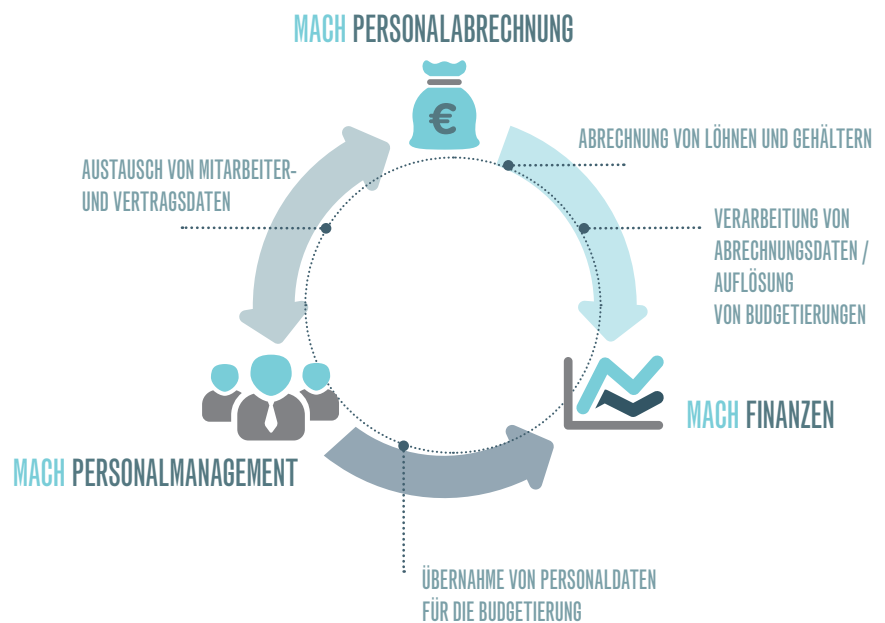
MACH PERSONALABRECHNUNG

€

ABRECHNUNG VON LÖHNEN UND GEHÄLTERN

AUSTAUSCH VON MITARBEITER- UND VERTRAGSDATEN

VERARBEITUNG VON ABRECHNUNGSDATEN / AUFLÖSUNG VON BUDGETIERUNGEN

MACH FINANZEN

MACH PERSONALMANAGEMENT

ÜBERNAHME VON PERSONALDATEN FÜR DIE BUDGETIERUNG